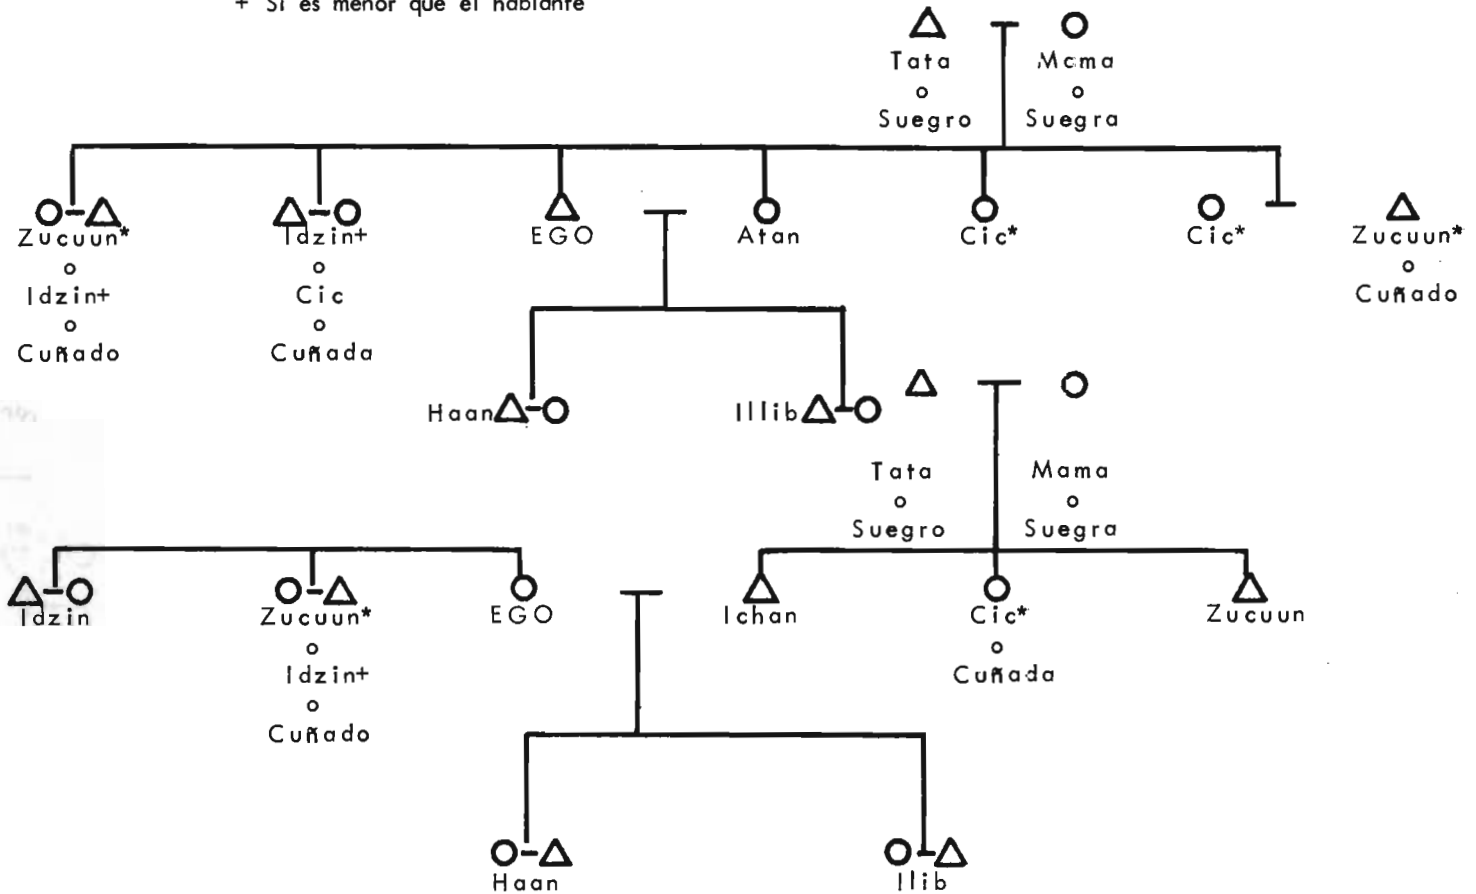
+ Si es menor que el hablante

Tata
o
Suegro

Mama
o
Suegra

Zucuun*
o
Idzin+
o
Cuñado

Idzin+
o
Cic
o
Cuñada

EGO

Atan

Cic*

Cic*

Zucuun*
o
Cuñado

Haan

Illib

Tata
o
Suegro

Mama
o
Suegra

Idzin

Zucuun*
o
Idzin+
o
Cuñado

EGO

Ichan

Cic*
o
Cuñada

Zucuun

Haan

Ilib